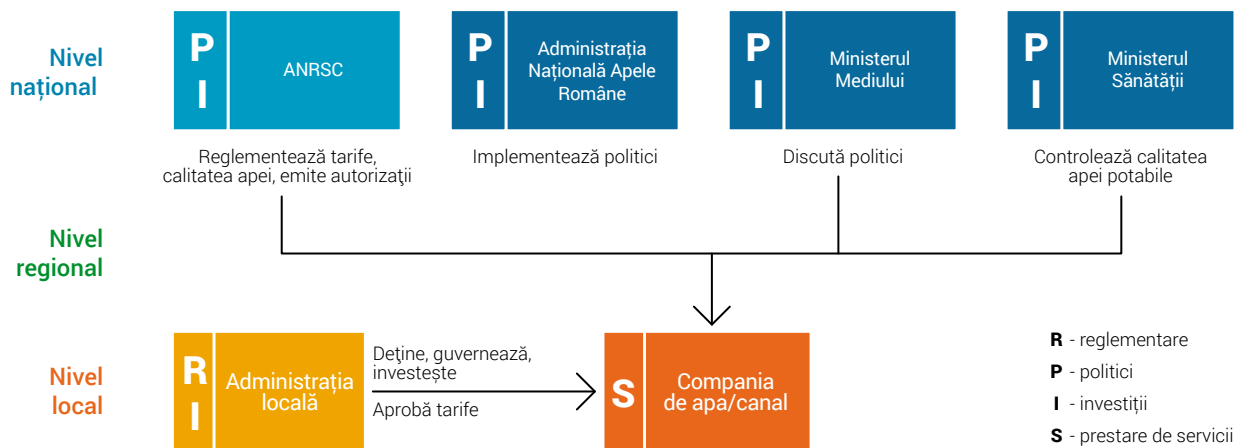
Nivel național

P I ANRSC

Reglementează tarife, calitatea apei, emite autorizații

P I Administrația Națională Apele Române

Implementează politici

P I Ministerul Mediului

Discută politici

P I Ministerul Sănătății

Controlează calitatea apei potabile

Nivel regional

Nivel local

R I Administrația locală

Deține, guvernează, investește

Aprobă tarife

S Compania de apa/canal

R - reglementare
P - politici
I - investiții
S - prestare de servicii